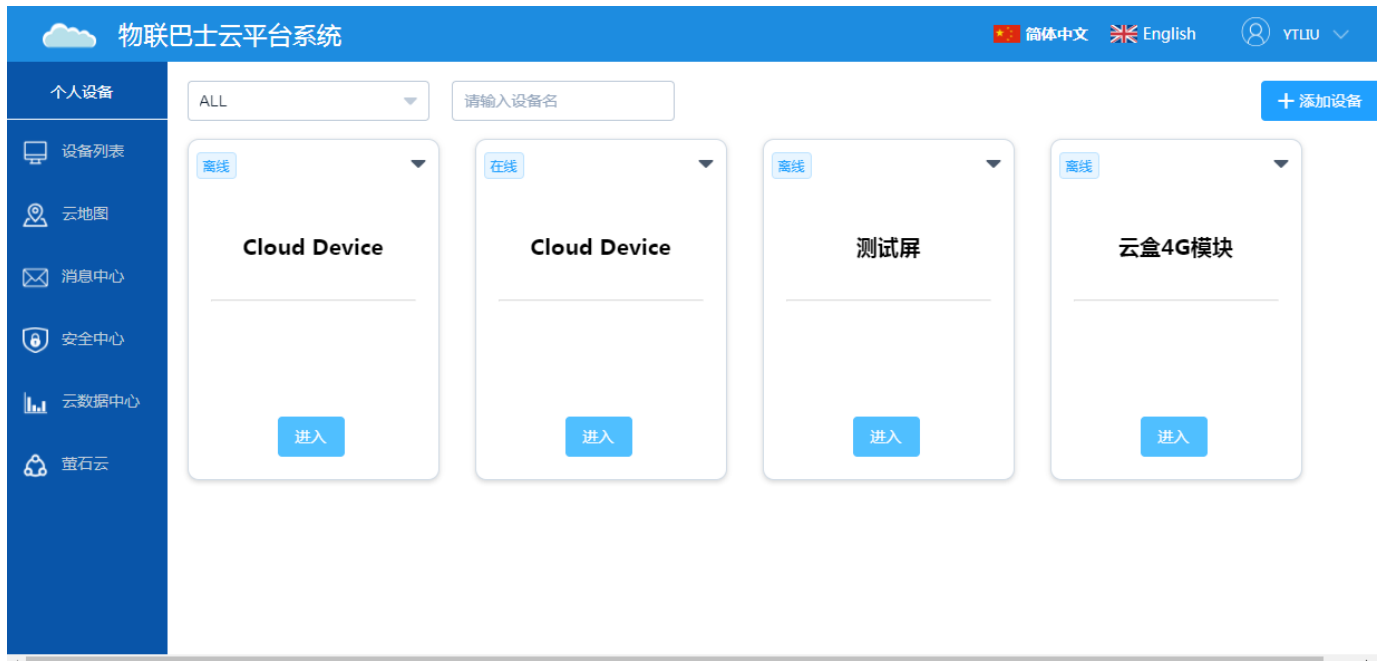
物联巴士云平台系统

简体中文 English YTLIU

个人设备

设备列表

云地图

消息中心

安全中心

云数据中心

萤石云

ALL

请输入设备名

+ 添加设备

离线

Cloud Device

进入

在线

Cloud Device

进入

离线

测试屏

进入

离线

云盒4G模块

进入